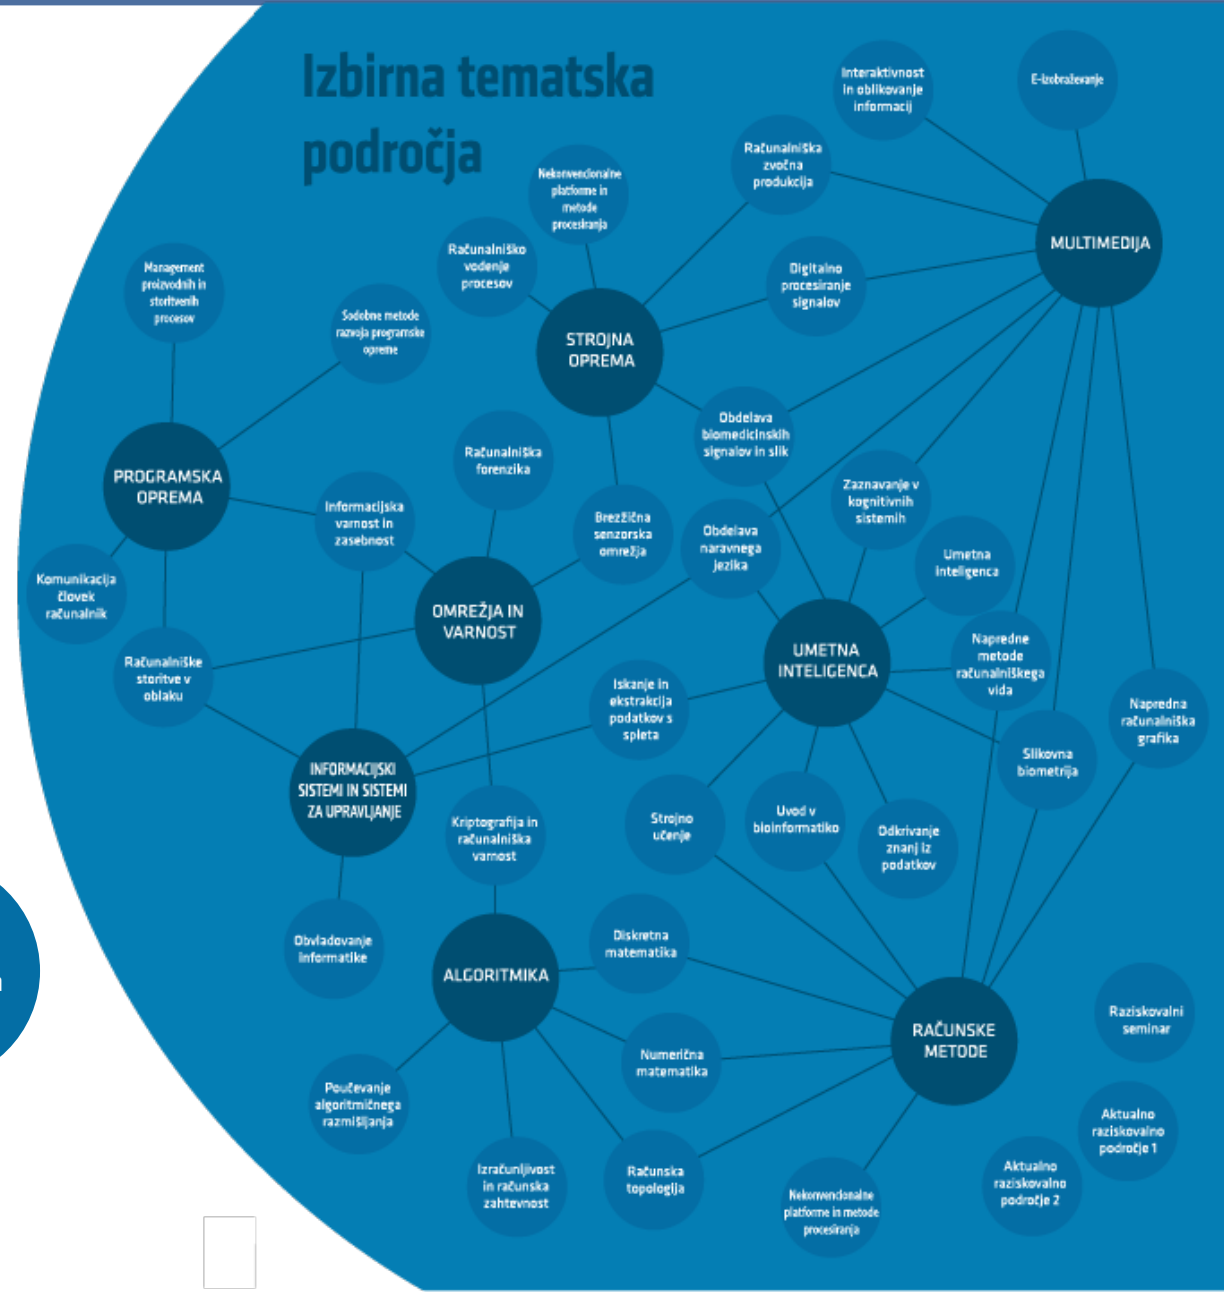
Izbirna tematska področja

Interaktivnost in oblikovanje informacij

E-izobraževanje

Računalniška zvočna produkcija

Nekonvencionalne platforme in metode procesiranja

MULTIMEDIJA

Računalniško vodenje procesov

Digitalno procesiranje signalov

Management proizvodnih in storitvenih procesov

Sodobne metode razvoja programske opreme

STROJNA OPREMA

Obdelava biomedicinskih signalov in slik

PROGRAMSKA OPREMA

Računalniška forenzika

Zaznavanje v kognitivnih sistemih

Informacijska varnost in zasebnost

Brezžična senzorska omrežja

Obdelava naravnega jezika

Umetna inteligenca

Komunikacija človek računalnik

OMREŽJA IN VARNOST

UMETNA INTELIGENCA

Napredne metode računalniškega vida

Računalniške storitve v oblaku

Iskanje in ekstrakcija podatkov s spleta

Napredna računalniška grafika

Slikovna biometrija

INFORMACIJSKI SISTEMI IN SISTEMI ZA UPRAVLJANJE

Kriptografija in računalniška varnost

Strojno učenje

Uvod v bioinformatiko

Odkrivanje znanj iz podatkov

Obvladovanje informatike

Diskretna matematika

ALGORITMIKA

RAČUNSKE METODE

Raziskovalni seminar

Numerična matematika

Poučevanje algoritmičnega razmišljanja

Aktualno raziskovalno področje 1

Izračunljivost in računska zahtevnost

Računska topologija

Nekonvencionalne platforme in metode procesiranja

Aktualno raziskovalno področje 2